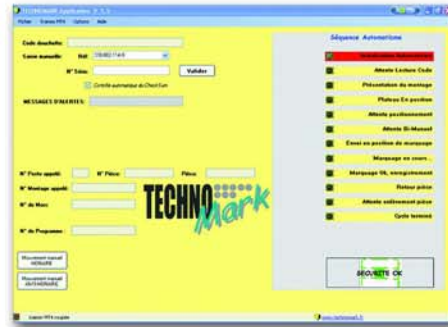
TECHNOMARK Application 2.5.5
Fichier Station PFA Options Aide

Code douchette
Saisie manuelle Ref: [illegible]
N° Série Valider
Contrôle automatique du Check Sum
MESSAGES D'ALERTES:

N° Poste appelé N° Pièce Pièce
N° Montage appelé
N° de Marc
N° de Programme

Mouvement manuel HERSAIRE
Mouvement manuel ANTIHERSAIRE

TECHNO Mark

Séquence Automatisme
Initialisation Automatisme
Attente Lecture Code
Présentation du montage
Plateau En position
Attente positionnement
Attente Bi-Manuel
Envoi en position de marquage
Marquage en cours...
Marquage OK, enregistrement
Retour pièce
Attente enlèvement pièce
Cycle terminé

SECURITE OK

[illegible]
www.technomark.fr